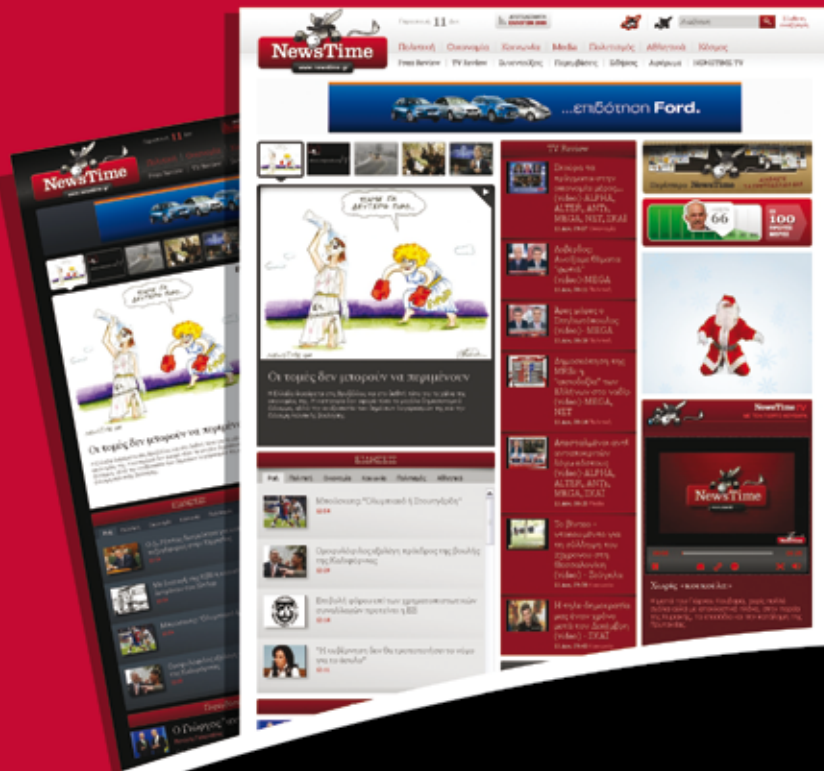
NewsTime
www.newstime.gr
Παρασκευή 11 Δεκ
Πολιτική Οικονομία Κοινωνία Media Πολιτισμός Αθλητισμός Κόσμος
Free Review TV Review Συνεντεύξεις Περιηγήσεις Έθιμα Αφιέρωμα NEWSTIME TV
...επιδότηση Ford.
Οι τομείς δεν μπορούν να περιμένουν
TV Review
(video)- ALPHA, ALTER, ANT1, MEGA, NET, ΣΚΑΪ
(video)- MEGA
(video)- MEGA
(video)- MEGA, NET
(video)- ALPHA, ALTER, ANT1, MEGA, ΣΚΑΪ
(video) - Σούπερ
(video) - ΣΚΑΪ
Μπεκαμικ: "Ολυμπιακό ή Σπουτόφιτ"
"Η ενθάρρυνση δεν θα εμποδίσει..."
66
100
NewsTime TV
NewsTime
Χωρίς «κουκούλα»
Οι τομείς δεν μπορούν να περιμένουν
Ο Γιώργος